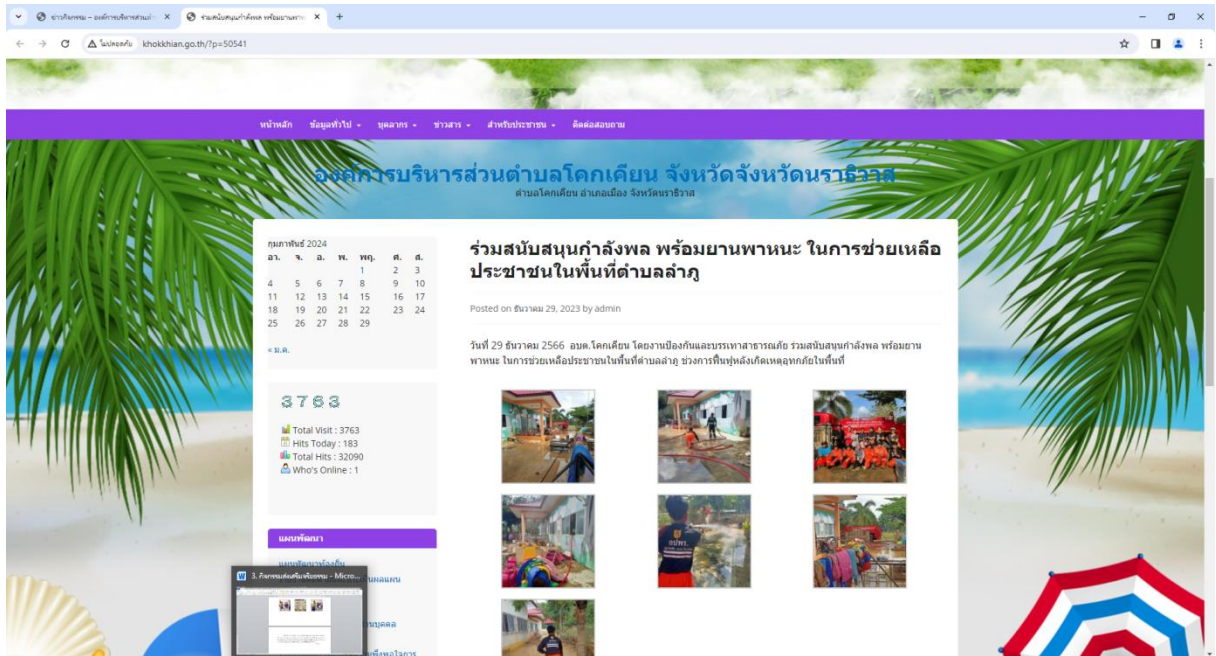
ข่าวกิจกรรม – องค์การบริหารส่วนตำ ×
ร่วมสนับสนุนกำลังพล พร้อมยานพาห ×
+

ไม่ปลอดภัย khokkhian.go.th/?p=50541

หน้าหลัก ข้อมูลทั่วไป ▾ บุคลากร ▾ ข่าวสาร ▾ สำหรับประชาชน ▾ ติดต่อสอบถาม

องค์การบริหารส่วนตำบลโคกเคียน จังหวัดจังหวัดนราธิวาส
ตำบลโคกเคียน อำเภอเมือง จังหวัดนราธิวาส

กุมภาพันธ์ 2024

| อา. | จ. | อ. | พ. | พฤ. | ศ. | ส. |
|---|---|---|---|---|---|---|
| | | | | 1 | 2 | 3 |
| 4 | 5 | 6 | 7 | 8 | 9 | 10 |
| 11 | 12 | 13 | 14 | 15 | 16 | 17 |
| 18 | 19 | 20 | 21 | 22 | 23 | 24 |
| 25 | 26 | 27 | 28 | 29 | | |

« ม.ค.

3763

Total Visit : 3763
Hits Today : 183
Total Hits : 32090
Who's Online : 1

แผนพัฒนา

แผนพัฒนาท้องถิ่น

3. กิจกรรมส่งเสริมพร้อมขยาย - Micro...

ร่วมสนับสนุนกำลังพล พร้อมยานพาหนะ ในการช่วยเหลือประชาชนในพื้นที่ตำบลลำภู

Posted on ธันวาคม 29, 2023 by admin

วันที่ 29 ธันวาคม 2566 อบต.โคกเคียน โดยงานป้องกันและบรรเทาสาธารณภัย ร่วมสนับสนุนกำลังพล พร้อมยานพาหนะ ในการช่วยเหลือประชาชนในพื้นที่ตำบลลำภู ช่วงการฟื้นฟูหลังเกิดเหตุอุทกภัยในพื้นที่